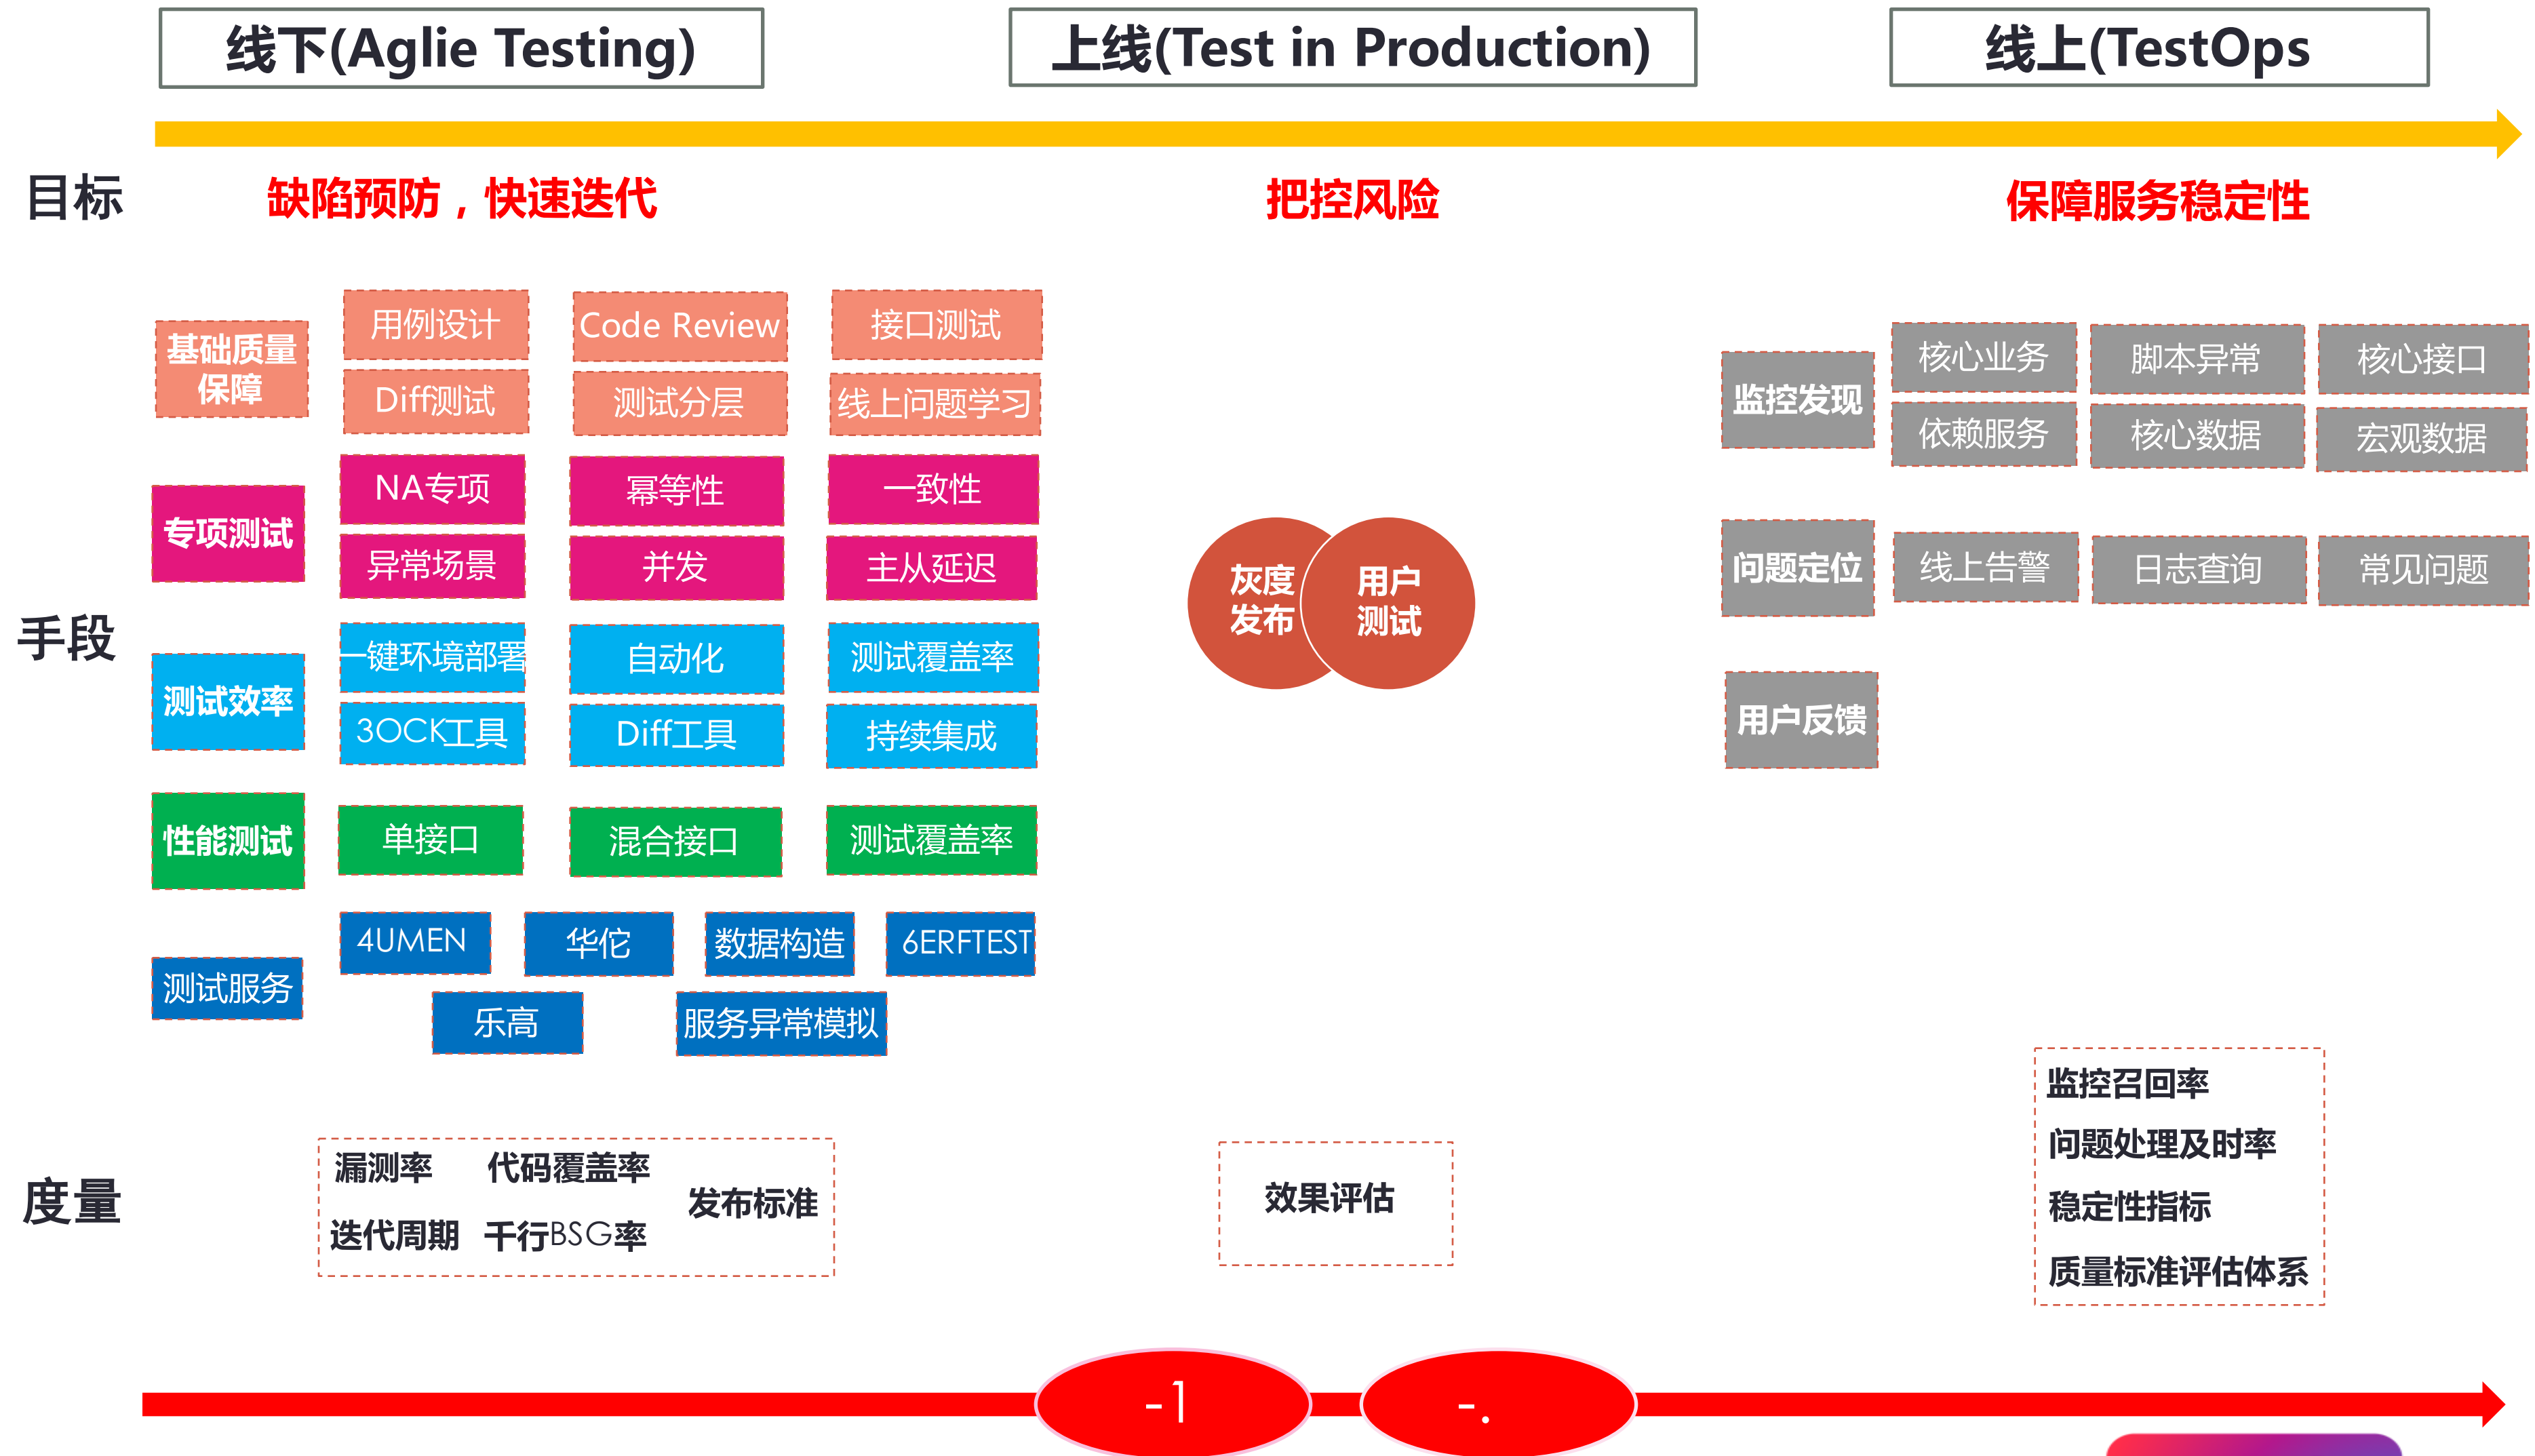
线下(Aglie Testing)

上线(Test in Production)

线上(TestOps

目标

缺陷预防，快速迭代

把控风险

保障服务稳定性

手段

基础质量保障

用例设计

Code Review

接口测试

Diff测试

测试分层

线上问题学习

专项测试

NA专项

幂等性

一致性

异常场景

并发

主从延迟

测试效率

一键环境部署

自动化

测试覆盖率

3OCK工具

Diff工具

持续集成

性能测试

单接口

混合接口

测试覆盖率

测试服务

4UMEN

华佗

数据构造

6ERFTEST

乐高

服务异常模拟

灰度发布

用户测试

监控发现

核心业务

脚本异常

核心接口

依赖服务

核心数据

宏观数据

问题定位

线上告警

日志查询

常见问题

用户反馈

度量

漏测率

代码覆盖率

迭代周期

千行BSG率

发布标准

效果评估

监控召回率

问题处理及时率

稳定性指标

质量标准评估体系

-1

-.